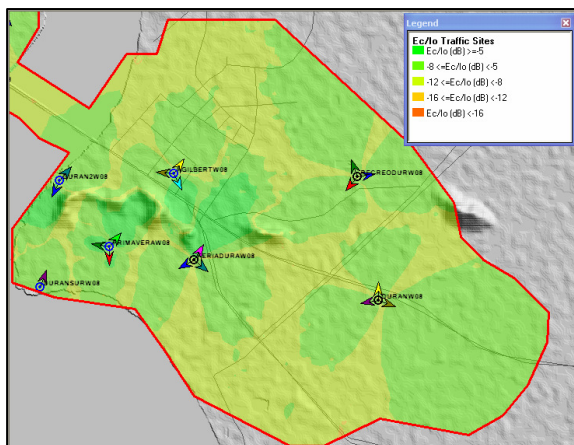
Legend
Ec/Io Traffic Sites
Ec/Io (dB) >=-5
-8 <=Ec/Io (dB) <-5
-12 <=Ec/Io (dB) <-8
-16 <=Ec/Io (dB) <-12
Ec/Io (dB) <-16

GILBERTW08
DURAN2W08
RECREODURW08
PRIMAVERAW08
FERIADURAW08
DURANSURW08
DURANW08